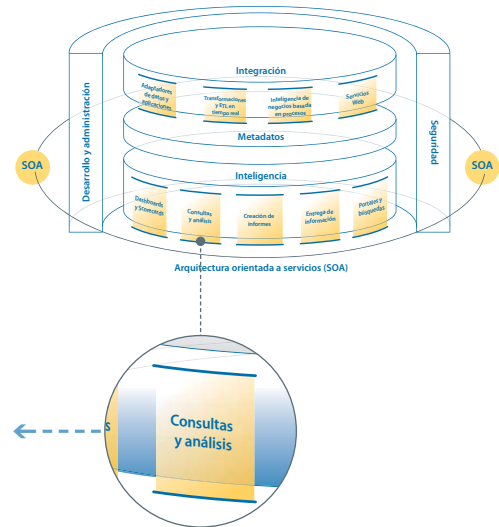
Integración

Adaptadores de datos y aplicaciones

Transformaciones y ETL en tiempo real

Inteligencia de negocios basada en procesos

Servicios Web

Metadatos

Inteligencia

Dashboards y Scorecards

Consultas y análisis

Creación de informes

Entrega de información

Portales y búsquedas

Desarrollo y administración

Seguridad

SOA

SOA

Arquitectura orientada a servicios (SOA)

s

Consultas y análisis